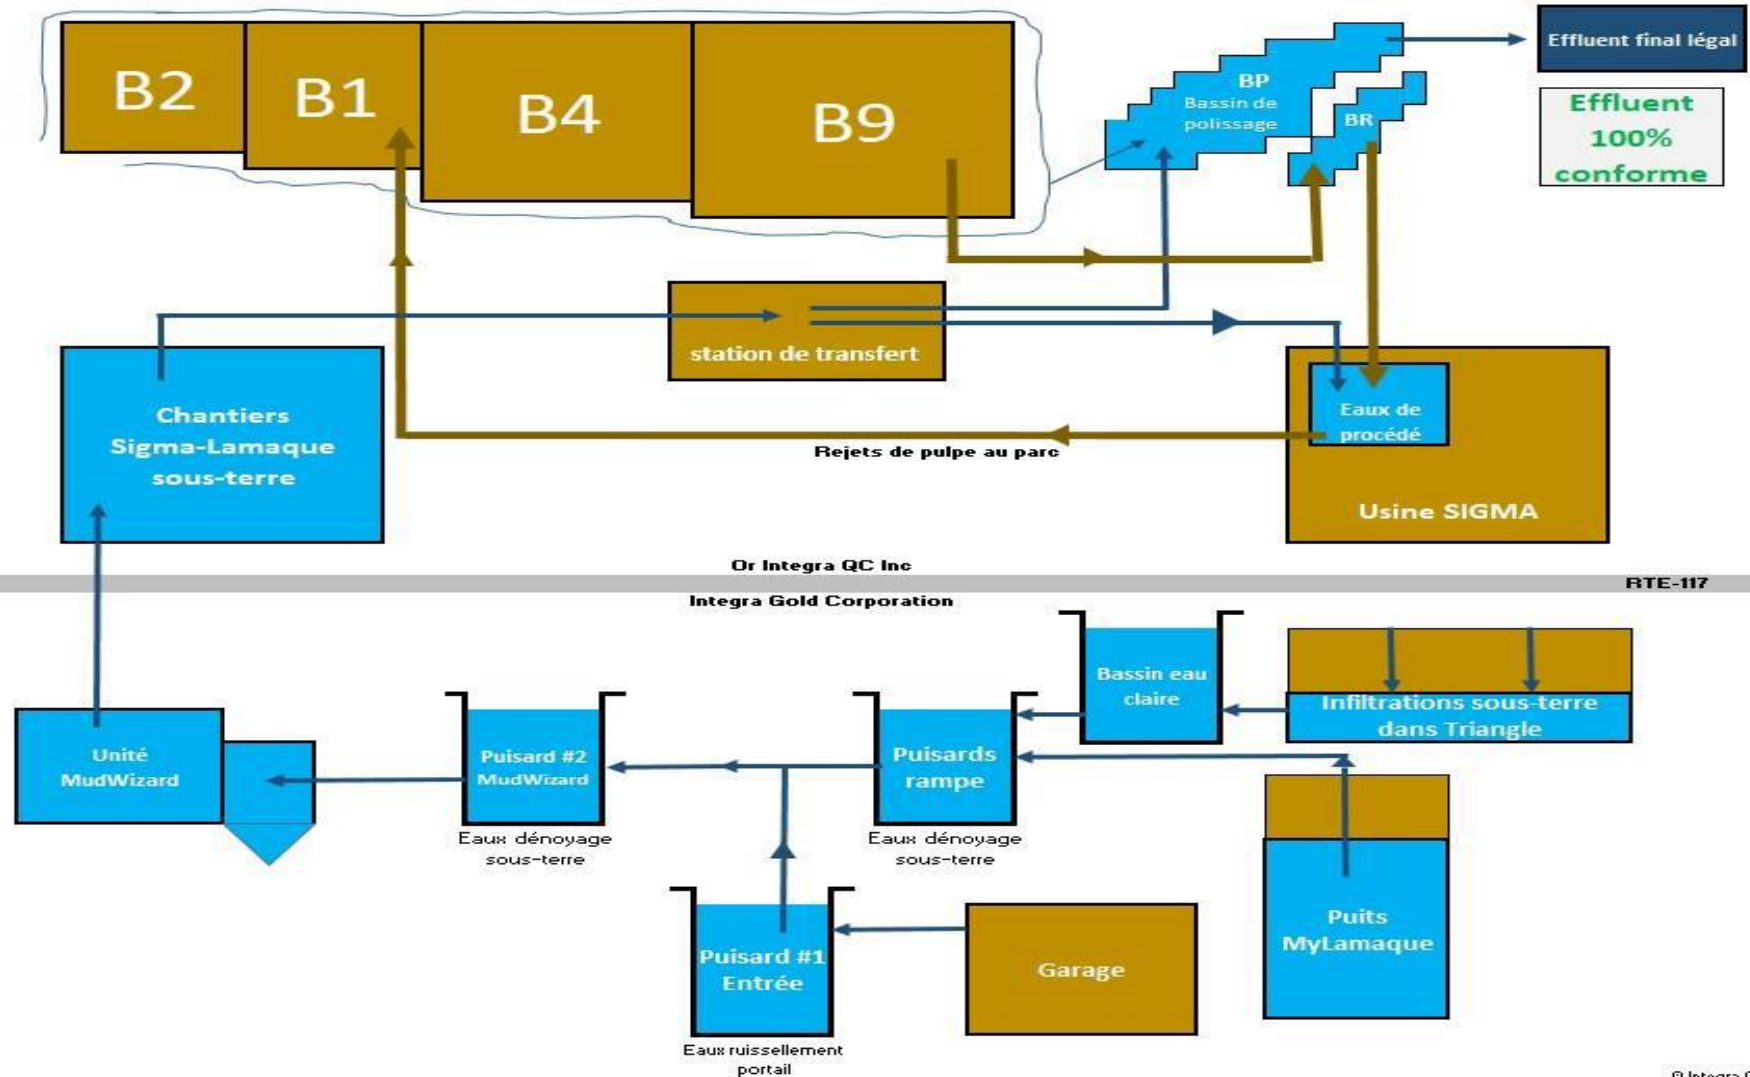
B2

B1

B4

B9

BP
Bassin de polissage

BR

Effluent final légal

Effluent 100% conforme

station de transfert

Chantiers Sigma-Lamaque sous-terre

Eaux de procédé

Rejets de pulpe au parc

Usine SIGMA

Or Integra QC Inc

RTE-117

Integra Gold Corporation

Bassin eau claire

Infiltrations sous-terre dans Triangle

Unité MudWizard

Puisard #2 MudWizard

Eaux dénoyage sous-terre

Puisards rampe

Eaux dénoyage sous-terre

Puits MyLamaque

Puisard #1 Entrée

Eaux ruissellement portail

Garage

© Integra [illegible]